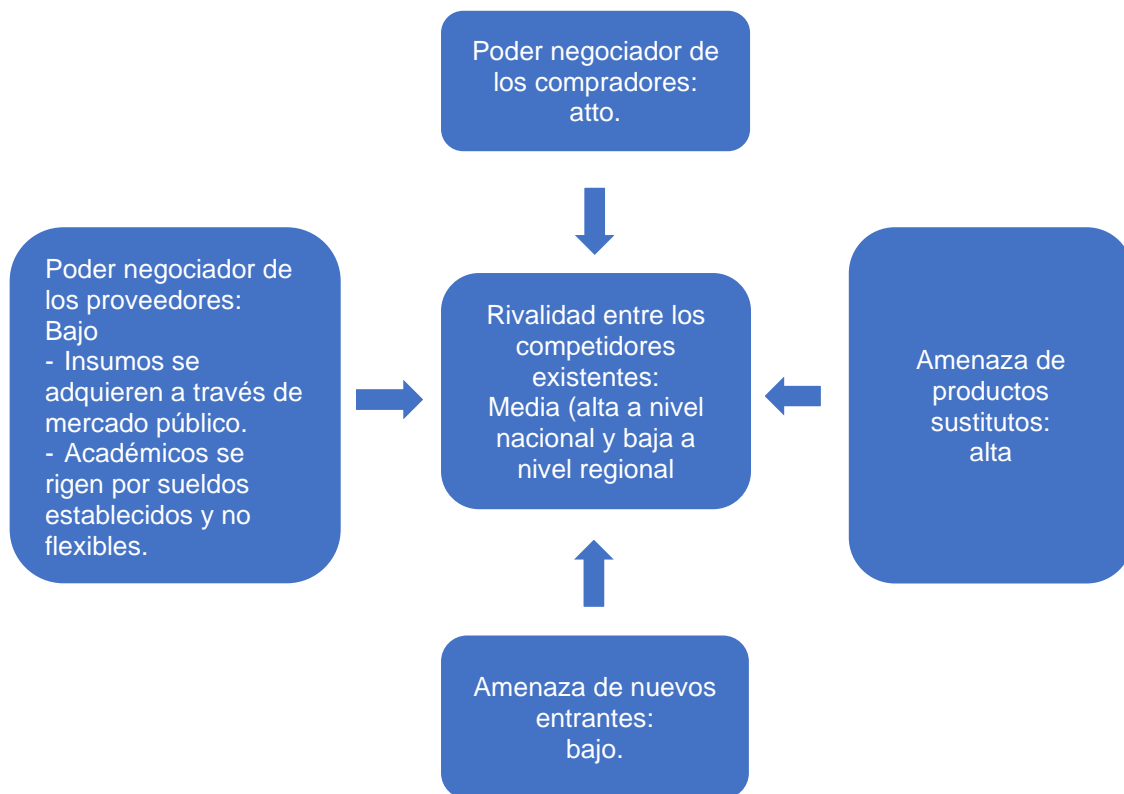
Poder negociador de los compradores: atto.

Poder negociador de los proveedores:
Bajo
- Insumos se adquieren a través de mercado público.
- Académicos se rigen por sueldos establecidos y no flexibles.

Rivalidad entre los competidores existentes:
Media (alta a nivel nacional y baja a nivel regional

Amenaza de productos sustitutos:
alta

Amenaza de nuevos entrantes:
bajo.